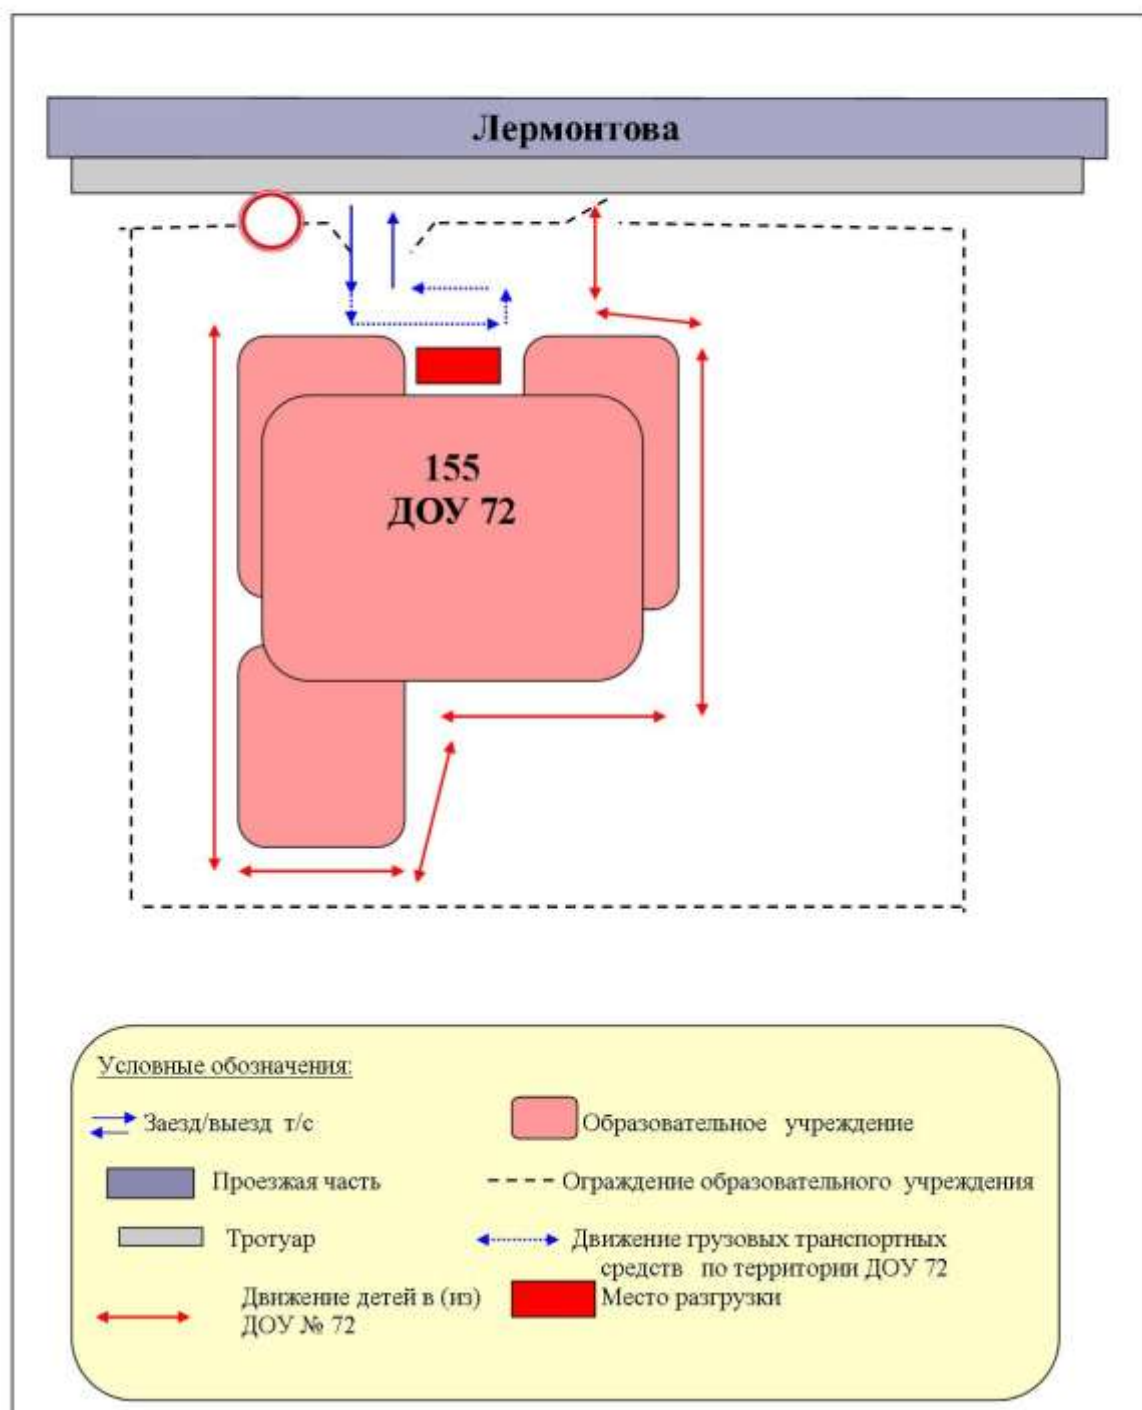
Лермонтова

155
ДОУ 72

Условные обозначения:

Заезд/выезд т/с

Образовательное учреждение

Проезжая часть

Ограждение образовательного учреждения

Тротуар

Движение грузовых транспортных средств по территории ДОУ 72

Движение детей в (из) ДОУ № 72

Место разгрузки